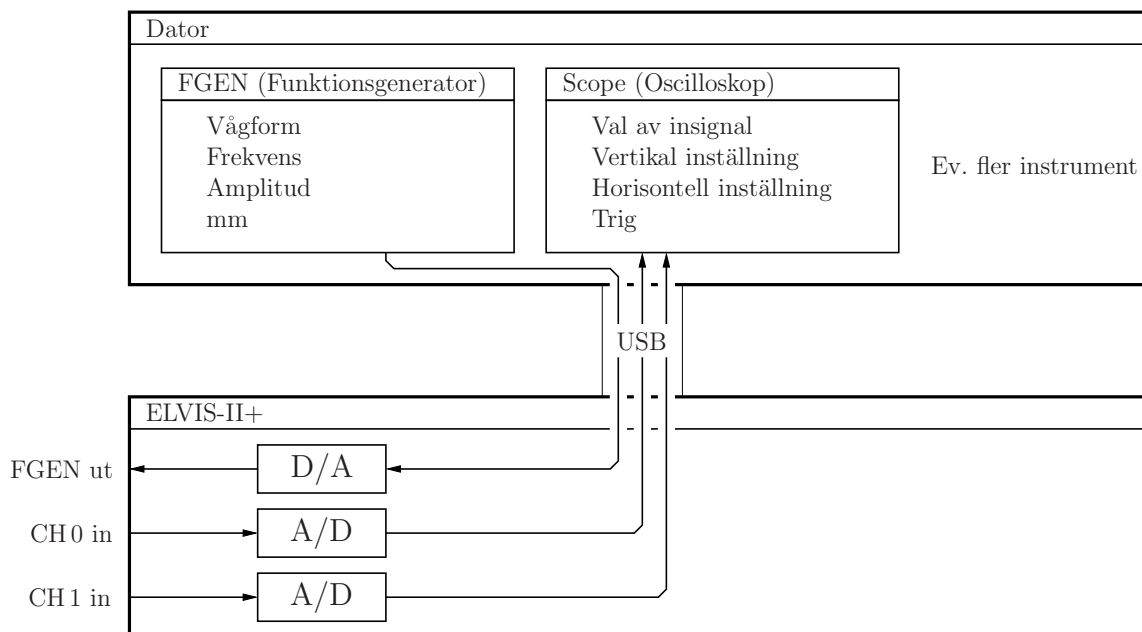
Dator

FGEN (Funktionsgenerator)

Vågform
Frekvens
Amplitud
mm

Scope (Oscilloskop)

Val av insignal
Vertikal inställning
Horisontell inställning
Trig

Ev. fler instrument

USB

ELVIS-II+

FGEN ut

D/A

CH 0 in

A/D

CH 1 in

A/D